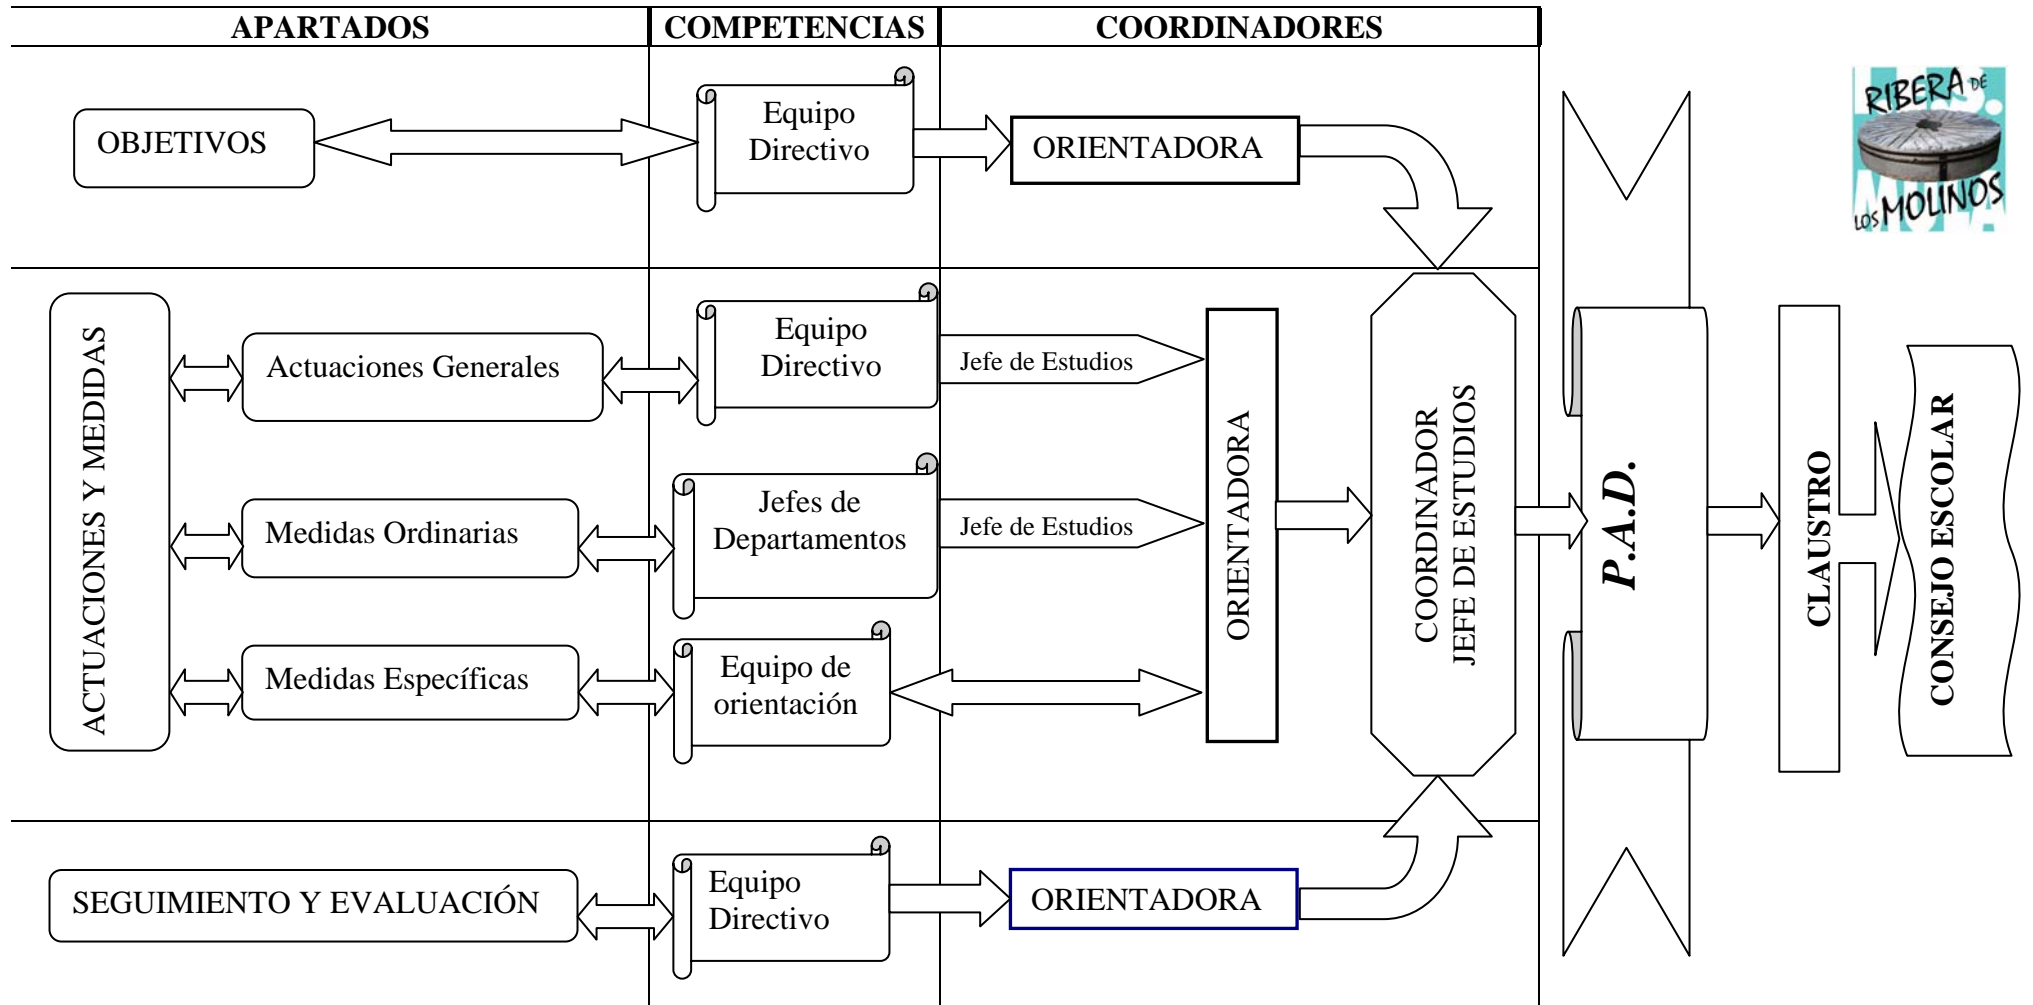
APARTADOS

COMPETENCIAS

COORDINADORES

RIBERA DE LOS MOLINOS

OBJETIVOS

Equipo Directivo

ORIENTADORA

ACTUACIONES Y MEDIDAS

Actuaciones Generales

Equipo Directivo

Jefe de Estudios

Medidas Ordinarias

Jefes de Departamentos

Jefe de Estudios

Medidas Específicas

Equipo de orientación

ORIENTADORA

COORDINADOR JEFE DE ESTUDIOS

P.A.D.

CLAUSTRO

CONSEJO ESCOLAR

SEGUIMIENTO Y EVALUACIÓN

Equipo Directivo

ORIENTADORA